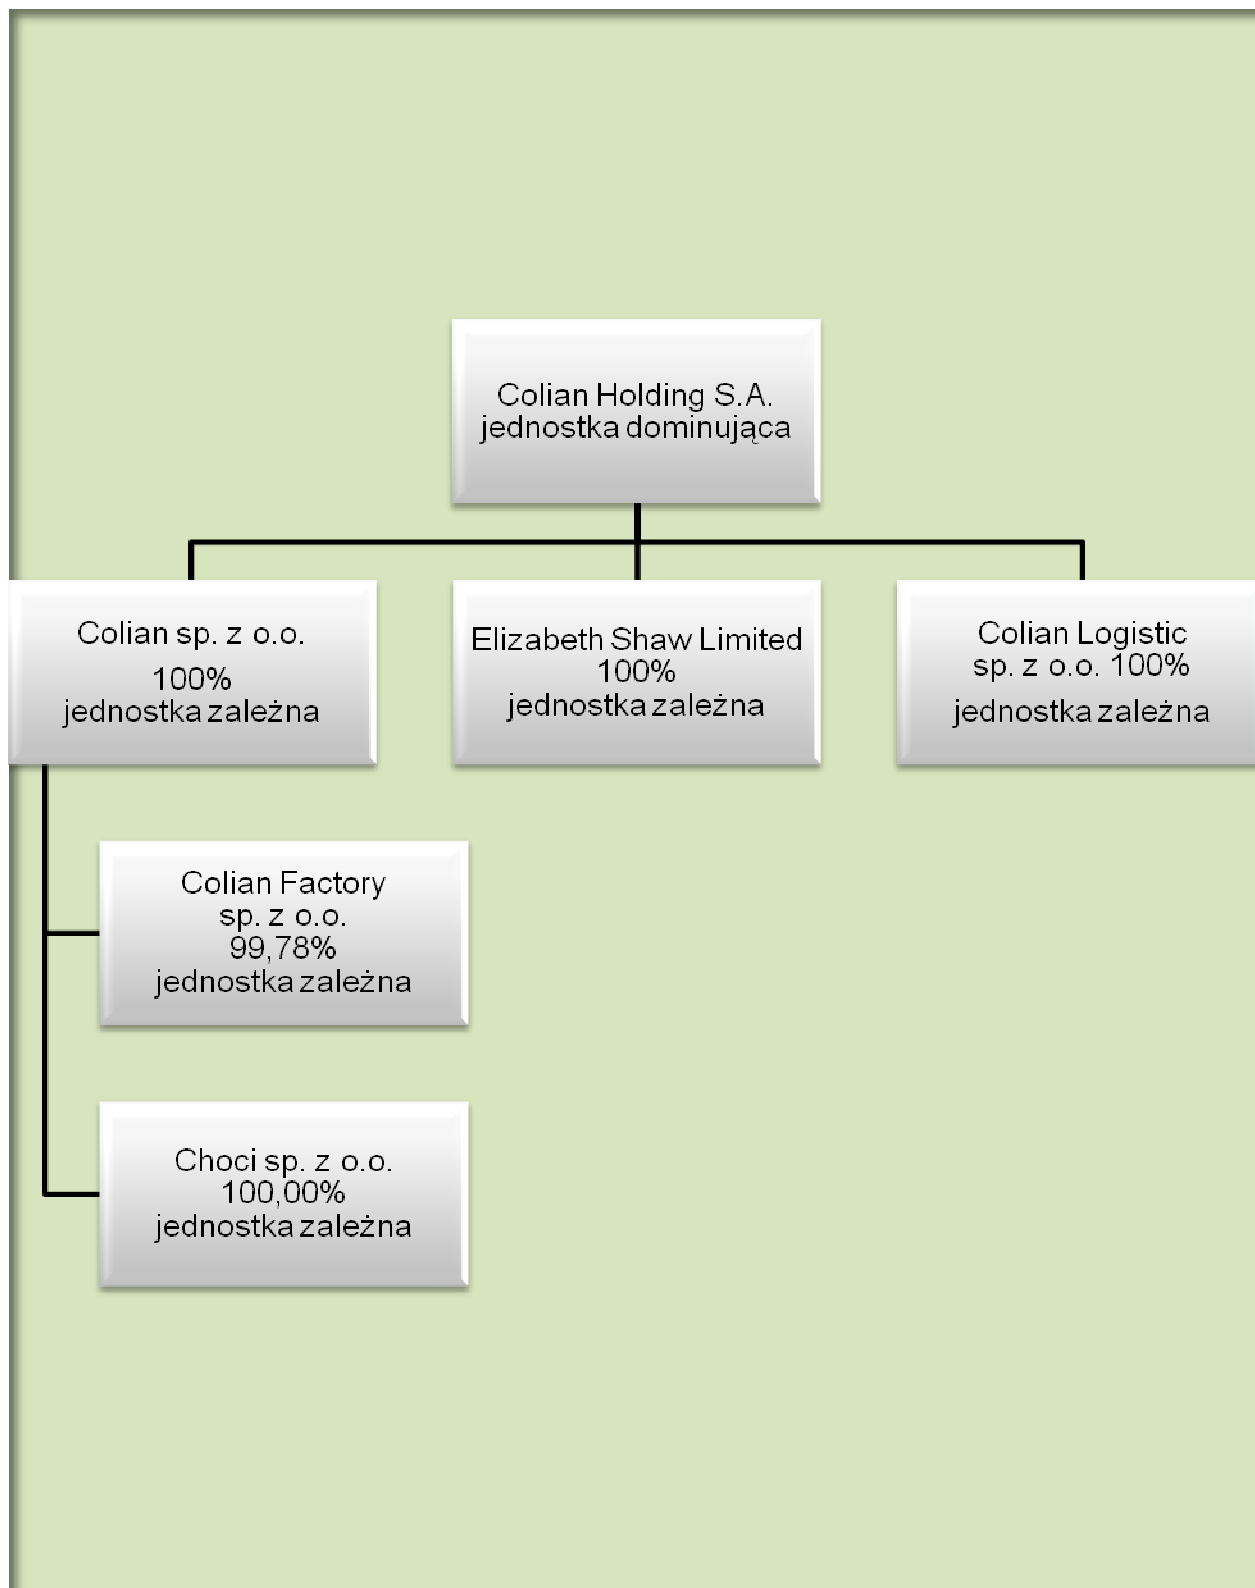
Colian Holding S.A.
jednostka dominująca

Colian sp. z o.o.
100%
jednostka zależna

Elizabeth Shaw Limited
100%
jednostka zależna

Colian Logistic
sp. z o.o. 100%
jednostka zależna

Colian Factory
sp. z o.o.
99,78%
jednostka zależna

Choci sp. z o.o.
100,00%
jednostka zależna